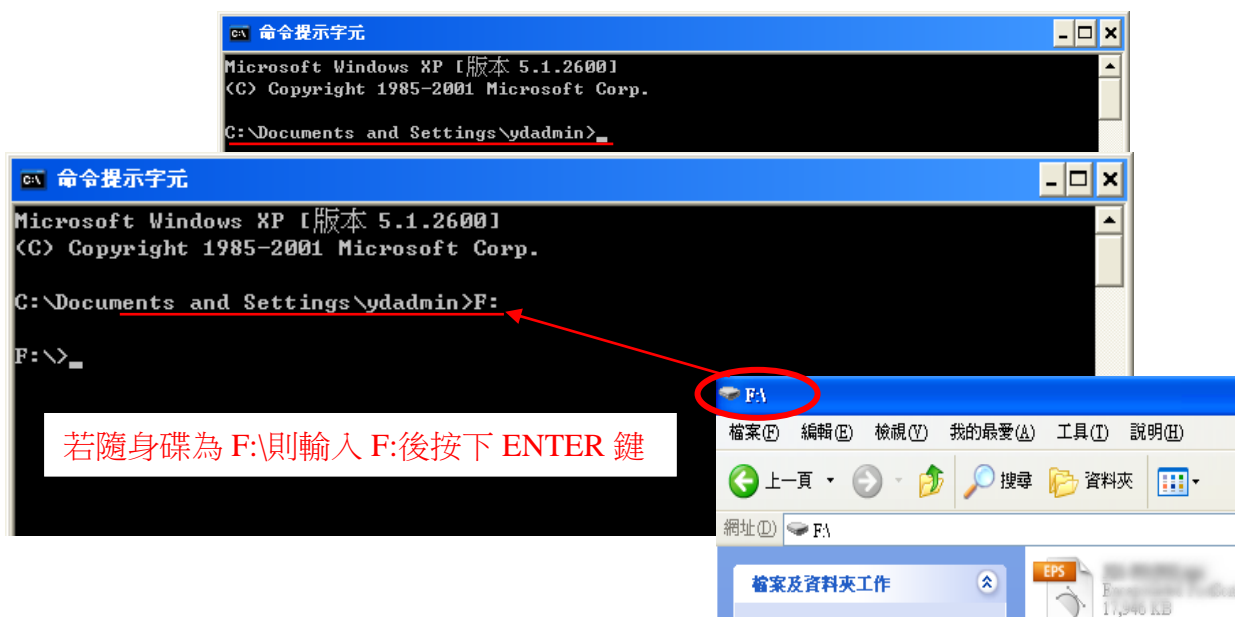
命令提示字元

Microsoft Windows XP [版本 5.1.2600]
(C) Copyright 1985-2001 Microsoft Corp.

C:\Documents and Settings\ydadmin>_

命令提示字元

Microsoft Windows XP [版本 5.1.2600]
(C) Copyright 1985-2001 Microsoft Corp.

C:\Documents and Settings\ydadmin>F:

F:\>_

若隨身碟為 F:\則輸入 F:後按下 ENTER 鍵

F:\

檔案(F) 編輯(E) 檢視(V) 我的最愛(A) 工具(T) 說明(H)

上一頁 搜尋 資料夾

網址(D) F:\

檔案及資料夾工作

EPS
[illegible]
17,946 KB